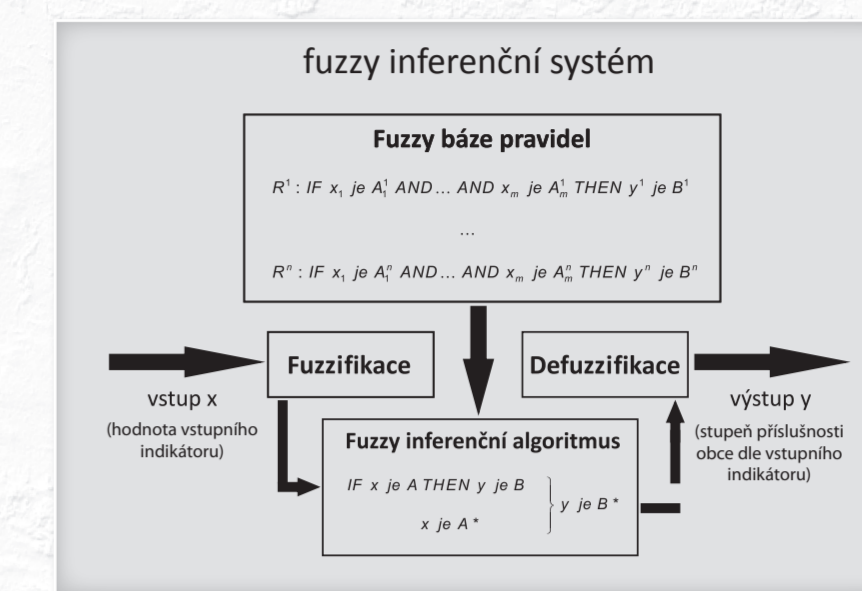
fuzzy inferenční systém

Fuzzy báze pravidel

$R^1: IF\ x_1\ je\ A_1^1\ AND \dots AND\ x_m\ je\ A_m^1\ THEN\ y^1\ je\ B^1$

...

$R^n: IF\ x_1\ je\ A_1^n\ AND \dots AND\ x_m\ je\ A_m^n\ THEN\ y^n\ je\ B^n$

Fuzzifikace

Defuzzifikace

vstup x

(hodnota vstupního indikátoru)

výstup y

(stupeň příslušnosti obce dle vstupního indikátoru)

Fuzzy inferenční algoritmus

$IF\ x\ je\ A\ THEN\ y\ je\ B$

$x\ je\ A^*$

$y\ je\ B^*$